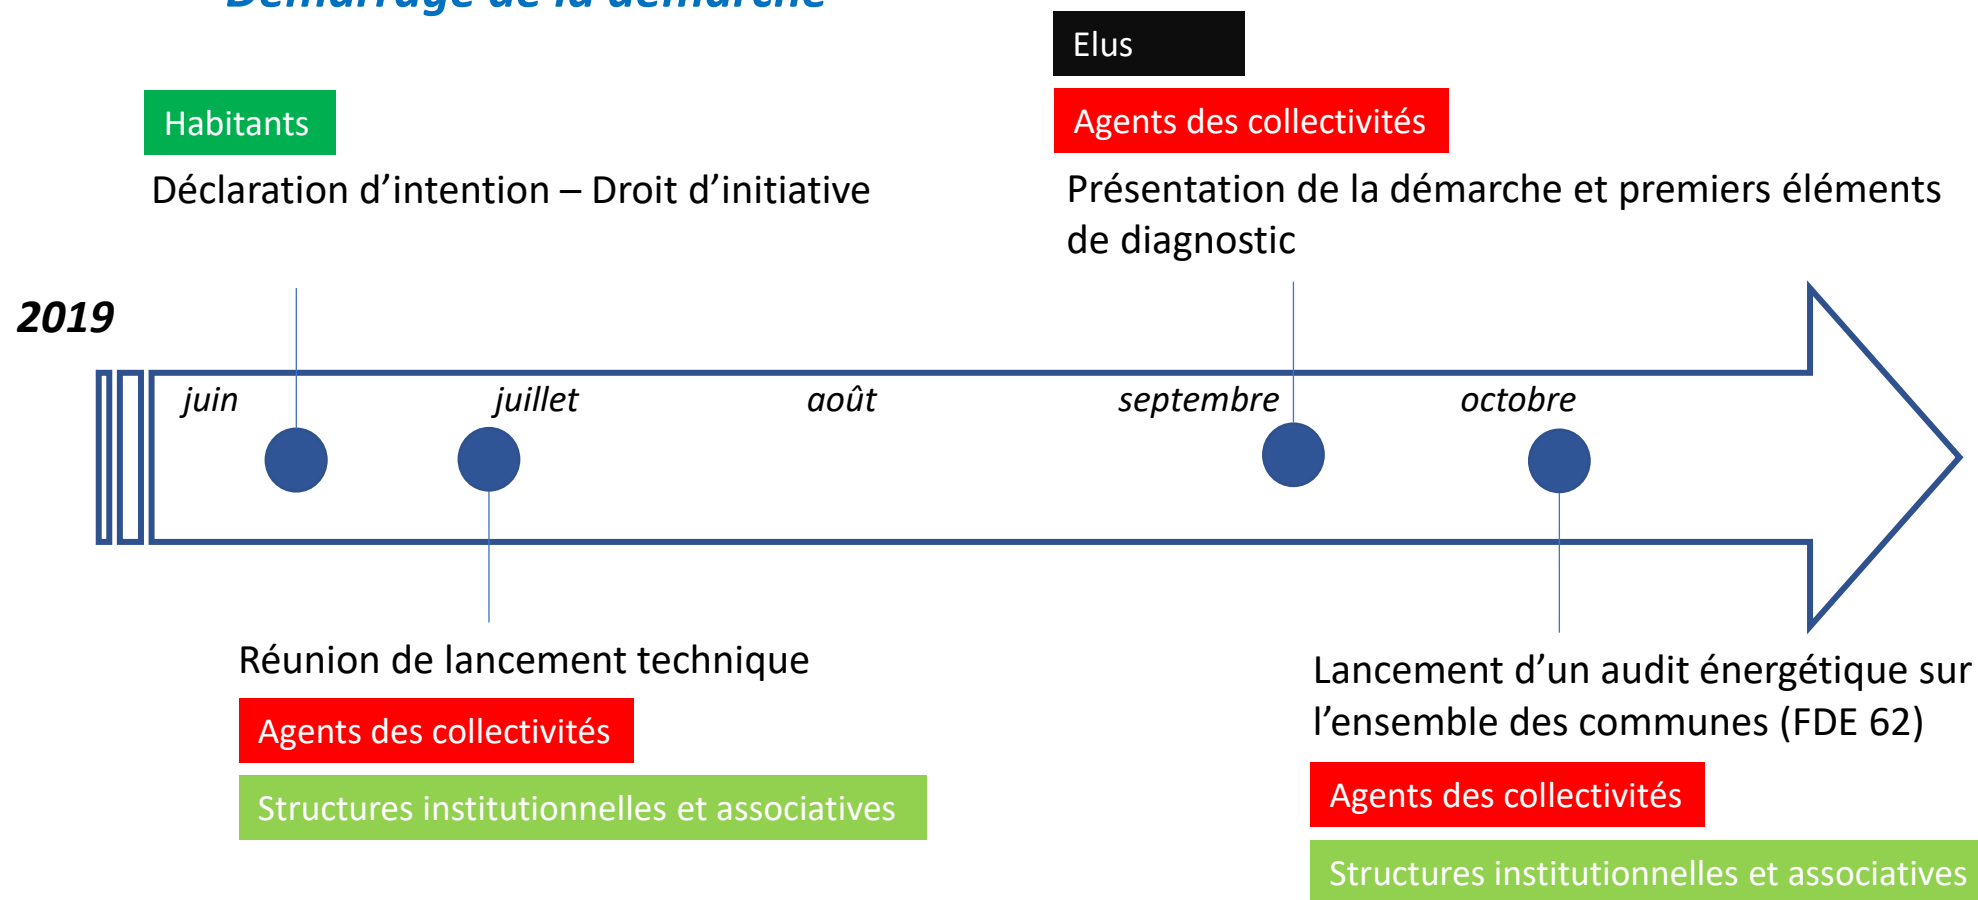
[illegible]

Elus

Habitants

Agents des collectivités

Déclaration d’intention – Droit d’initiative

Présentation de la démarche et premiers éléments de diagnostic

2019

juin

juillet

août

septembre

octobre

Réunion de lancement technique

Agents des collectivités

Structures institutionnelles et associatives

Lancement d’un audit énergétique sur l’ensemble des communes (FDE 62)

Agents des collectivités

Structures institutionnelles et associatives